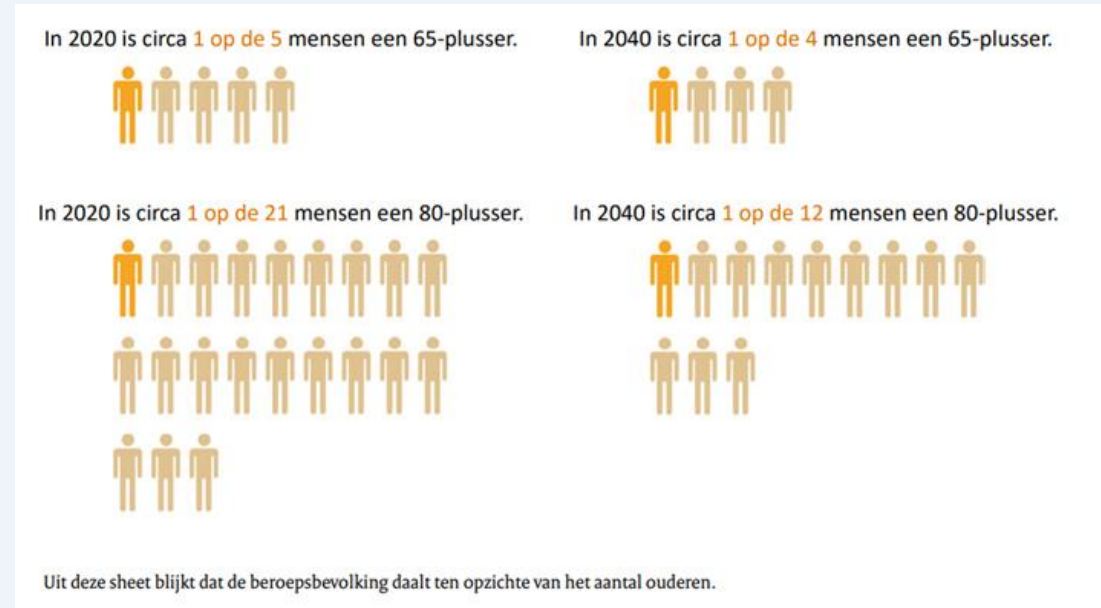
In 2020 is circa 1 op de 5 mensen een 65-plusser.

In 2040 is circa 1 op de 4 mensen een 65-plusser.

In 2020 is circa 1 op de 21 mensen een 80-plusser.

In 2040 is circa 1 op de 12 mensen een 80-plusser.

Uit deze sheet blijkt dat de beroepsbevolking daalt ten opzichte van het aantal ouderen.